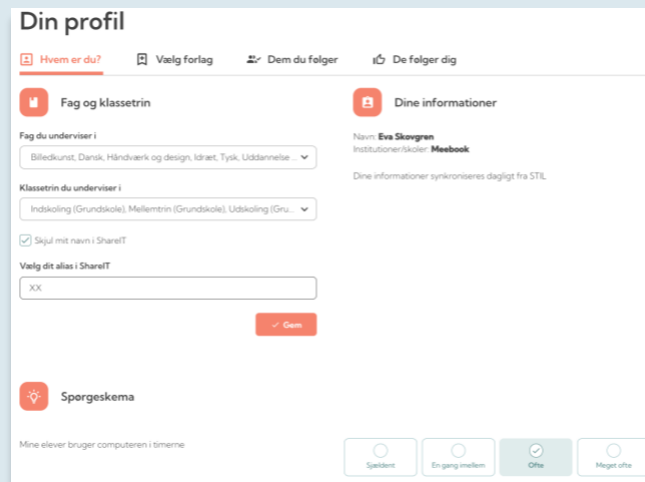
Din profil

Hvem er du? Vælg forlag Dem du følger De følger dig

Fag og klassetrin

Fag du underviser i

Billedkunst, Dansk, Håndværk og design, Idræt, Tysk, Uddannelse...

Klassetrin du underviser i

Indskoling (Grundskole), Mellemtrin (Grundskole), Udskoling (Gru...

Skjul mit navn i ShareIT

Vælg dit alias i ShareIT

XX

✓ Gem

Dine informationer

Navn: Eva Skovgren
Institutioner/skoler: Meebook

Dine informationer synkroniseres dagligt fra STIL

Spørgeskema

Mine elever bruger computeren i timerne

Sjældent En gang imellem Ofte Meget ofte